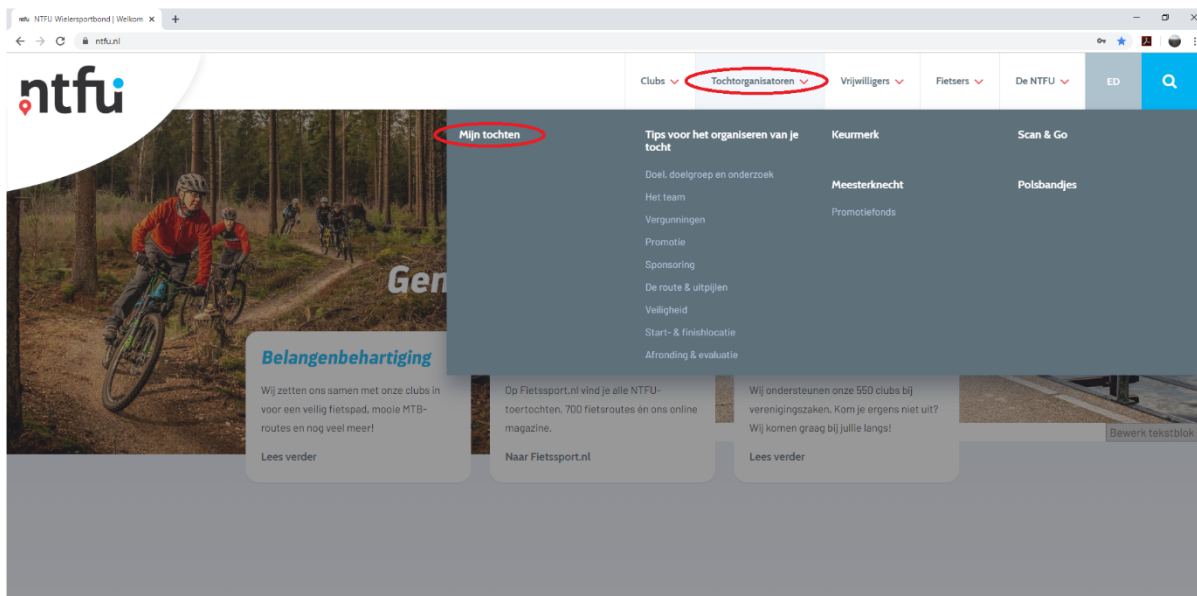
NTFU Wielersportbond | Welkom ×

ntfu.nl

ntfu

Clubs Tochtorganisatoren Vrijwilligers Fietsers De NTFU ED

Mijn tochten

Tips voor het organiseren van je tocht

Doel, doelgroep en onderzoek

Het team

Vergunningen

Promotie

Sponsoring

De route & uitpijlen

Veiligheid

Start- & finishlocatie

Afronding & evaluatie

Keurmerk

Meesterknecht

Promotiefonds

Scan & Go

Polsbandjes

Gen

Belangenbehartiging

Wij zetten ons samen met onze clubs in voor een veilig fietspad, mooie MTB-routes en nog veel meer!

Lees verder

Op Fietssport.nl vind je alle NTFU-toertochten, 700 fietsroutes én ons online magazine.

Naar Fietssport.nl

Wij ondersteunen onze 550 clubs bij verenigingszaken. Kom je ergens niet uit? Wij komen graag bij jullie langs!

Lees verder

Bewerk tekstblok